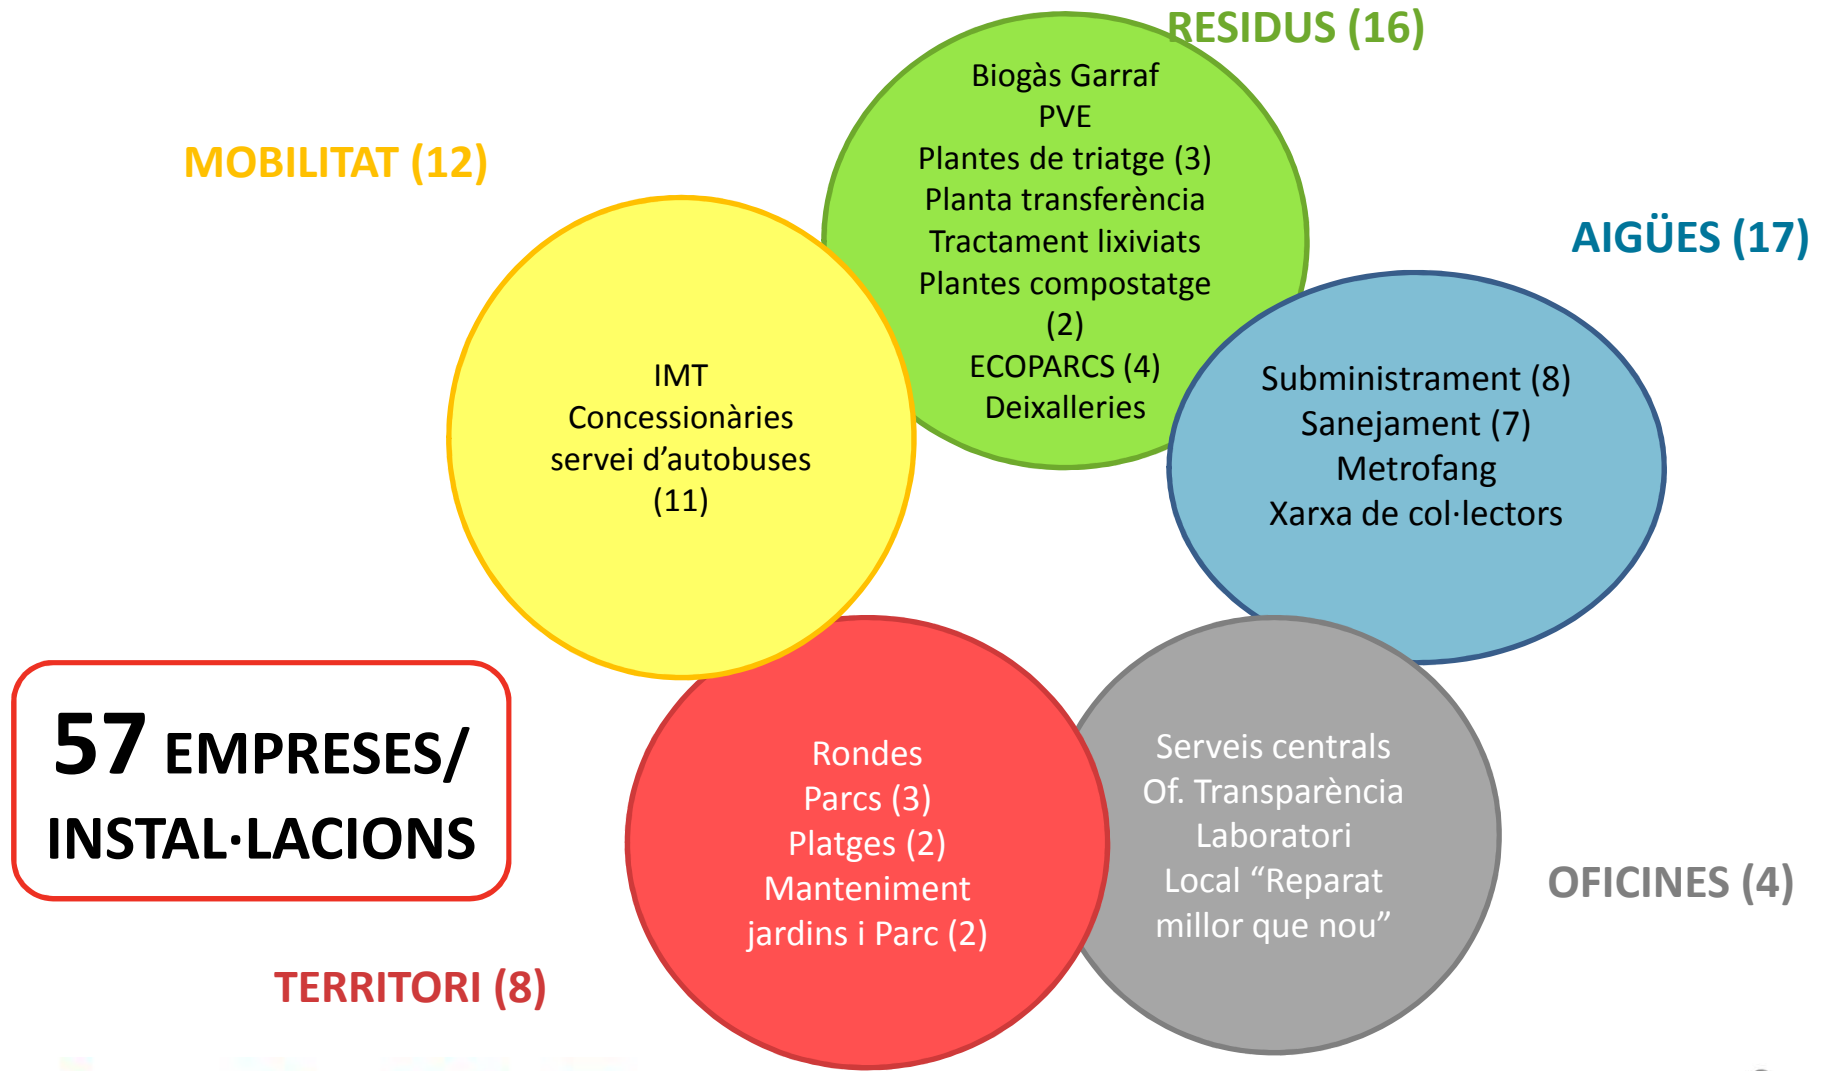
RESIDUS (16)

Biogàs Garraf
PVE
Plantes de triatge (3)
Planta transferència
Tractament lixiviats
Plantes compostatge (2)
ECOPARCS (4)
Deixalleries

MOBILITAT (12)

IMT
Concessionàries servei d'autobuses (11)

AIGÜES (17)

Subministrament (8)
Sanejament (7)
Metrofang
Xarxa de col·lectors

57 EMPRESES/ INSTAL·LACIONS

Rondes
Parcs (3)
Platges (2)
Manteniment jardins i Parc (2)

Serveis centrals
Of. Transparència
Laboratori
Local "Reparat millor que nou"

OFICINES (4)

TERRITORI (8)